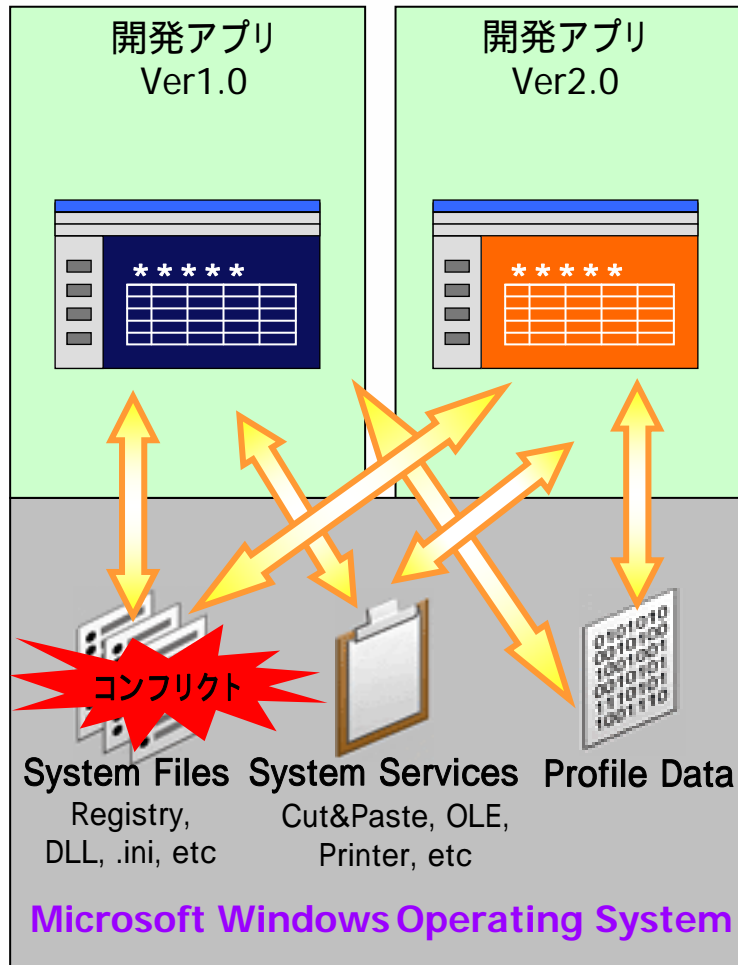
開発アプリ
Ver1.0

開発アプリ
Ver2.0

*****

*****

コンフリクト

0101010
0010100
0010001
0010101
1110101
1001110

System Files
Registry,
DLL, .ini, etc

System Services
Cut&Paste, OLE,
Printer, etc

Profile Data

Microsoft Windows Operating System